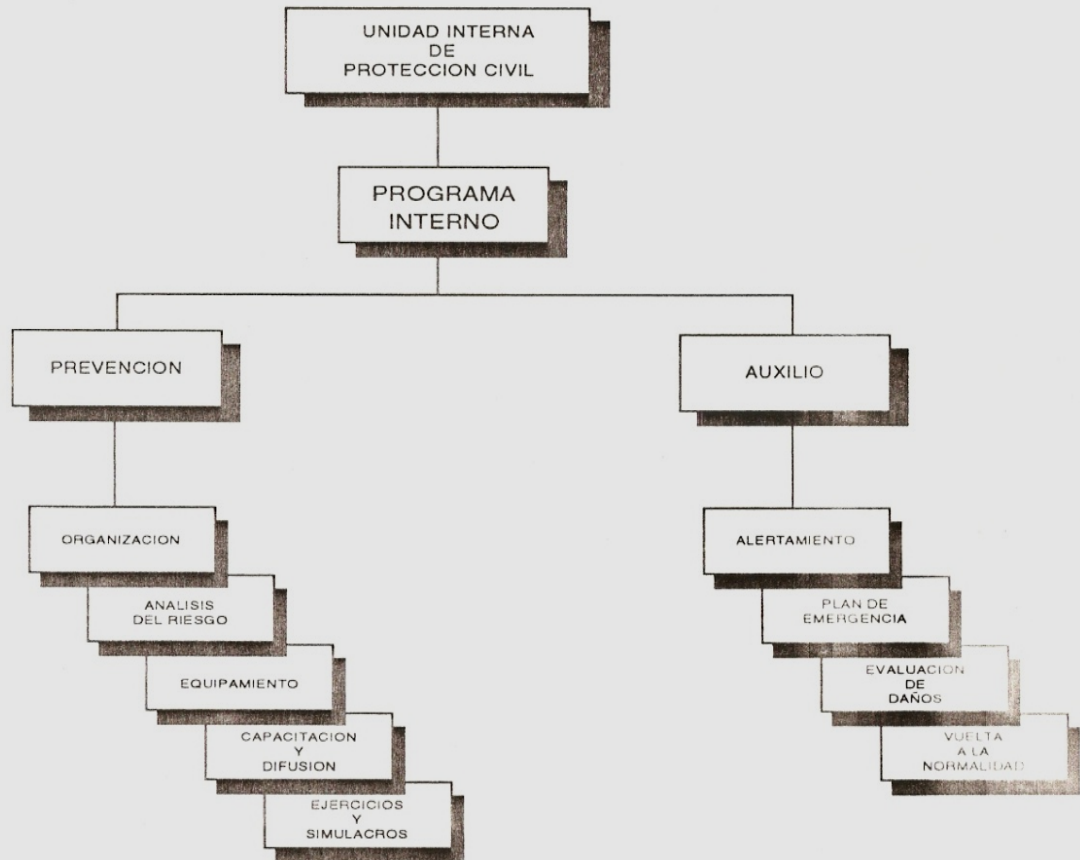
UNIDAD INTERNA
DE
PROTECCION CIVIL

PROGRAMA
INTERNO

PREVENCION

AUXILIO

ORGANIZACION

ANALISIS
DEL RIESGO

EQUIPAMIENTO

CAPACITACION
Y
DIFUSION

EJERCICIOS
Y
SIMULACROS

ALERTAMIENTO

PLAN DE
EMERGENCIA

EVALUACION
DE
DAÑOS

VUELTA
A LA
NORMALIDAD